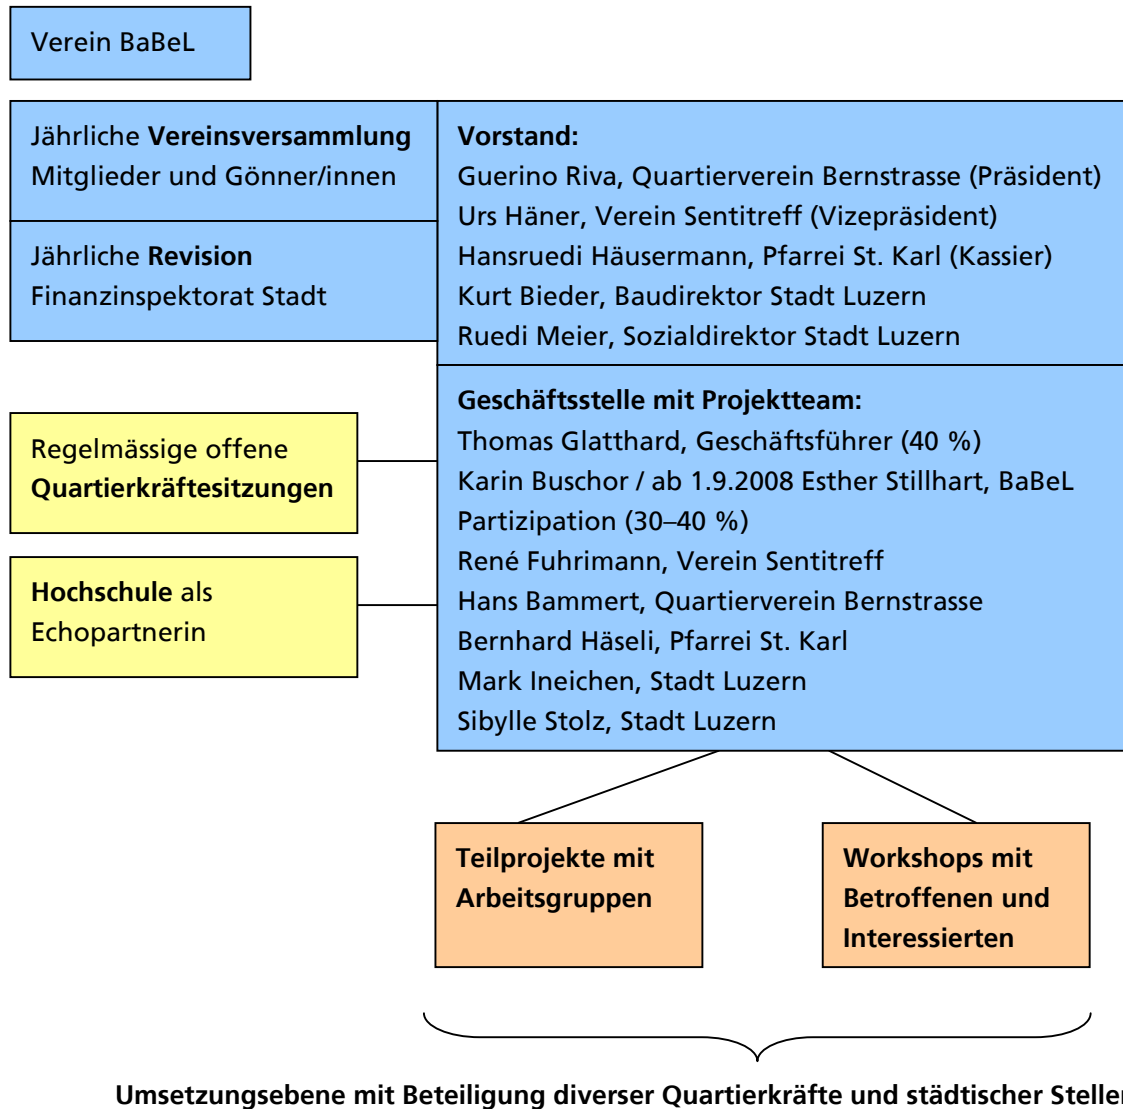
Verein BaBeL

Jährliche **Vereinsversammlung** Mitglieder und Gönner/innen

Jährliche **Revision** Finanzinspektorat Stadt

**Vorstand:**
Guerino Riva, Quartierverein Bernstrasse (Präsident)
Urs Häner, Verein Sentitreff (Vizepräsident)
Hansruedi Häusermann, Pfarrei St. Karl (Kassier)
Kurt Bieder, Baudirektor Stadt Luzern
Ruedi Meier, Sozialdirektor Stadt Luzern

Regelmässige offene **Quartierkräftesitzungen**

**Hochschule** als Echopartnerin

**Geschäftsstelle mit Projektteam:**
Thomas Glatthard, Geschäftsführer (40 %)
Karin Buschor / ab 1.9.2008 Esther Stillhart, BaBeL Partizipation (30–40 %)
René Fuhrimann, Verein Sentitreff
Hans Bammert, Quartierverein Bernstrasse
Bernhard Häseli, Pfarrei St. Karl
Mark Ineichen, Stadt Luzern
Sibylle Stolz, Stadt Luzern

**Teilprojekte mit Arbeitsgruppen**

**Workshops mit Betroffenen und Interessierten**

**Umsetzungsebene mit Beteiligung diverser Quartierkräfte und städtischer Steller**